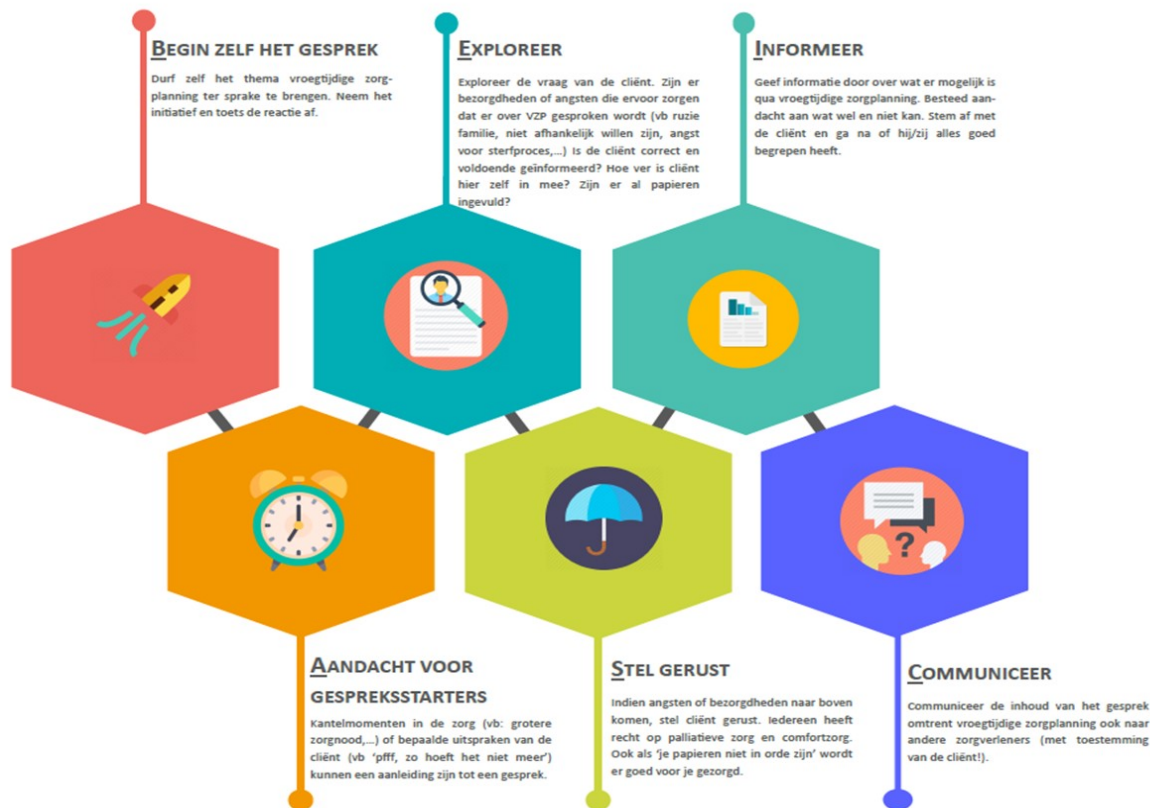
BEGIN ZELF HET GESPREK

Durf zelf het thema vroegtijdige zorgplanning ter sprake te brengen. Neem het initiatief en toets de reactie af.

EXPLOREER

Exploreer de vraag van de cliënt. Zijn er bezorgdheden of angsten die ervoor zorgen dat er over VZP gesproken wordt (vb ruzie familie, niet afhankelijk willen zijn, angst voor sterfproces,...) Is de cliënt correct en voldoende geïnformeerd? Hoe ver is cliënt hier zelf in mee? Zijn er al papieren ingevuld?

INFORMEER

Geef informatie door over wat er mogelijk is qua vroegtijdige zorgplanning. Besteed aandacht aan wat wel en niet kan. Stem af met de cliënt en ga na of hij/zij alles goed begrepen heeft.

AANDACHT VOOR GESPREKSSTARTERS

Kantelmomenten in de zorg (vb: grotere zorgnood,...) of bepaalde uitspraken van de cliënt (vb 'pfff, zo hoeft het niet meer') kunnen een aanleiding zijn tot een gesprek.

STEL GERUST

Indien angsten of bezorgdheden naar boven komen, stel cliënt gerust. Iedereen heeft recht op palliatieve zorg en comfortzorg. Ook als 'je papieren niet in orde zijn' wordt er goed voor je gezorgd.

COMMUNICEER

Communiceer de inhoud van het gesprek omtrent vroegtijdige zorgplanning ook naar andere zorgverleners (met toestemming van de cliënt!).